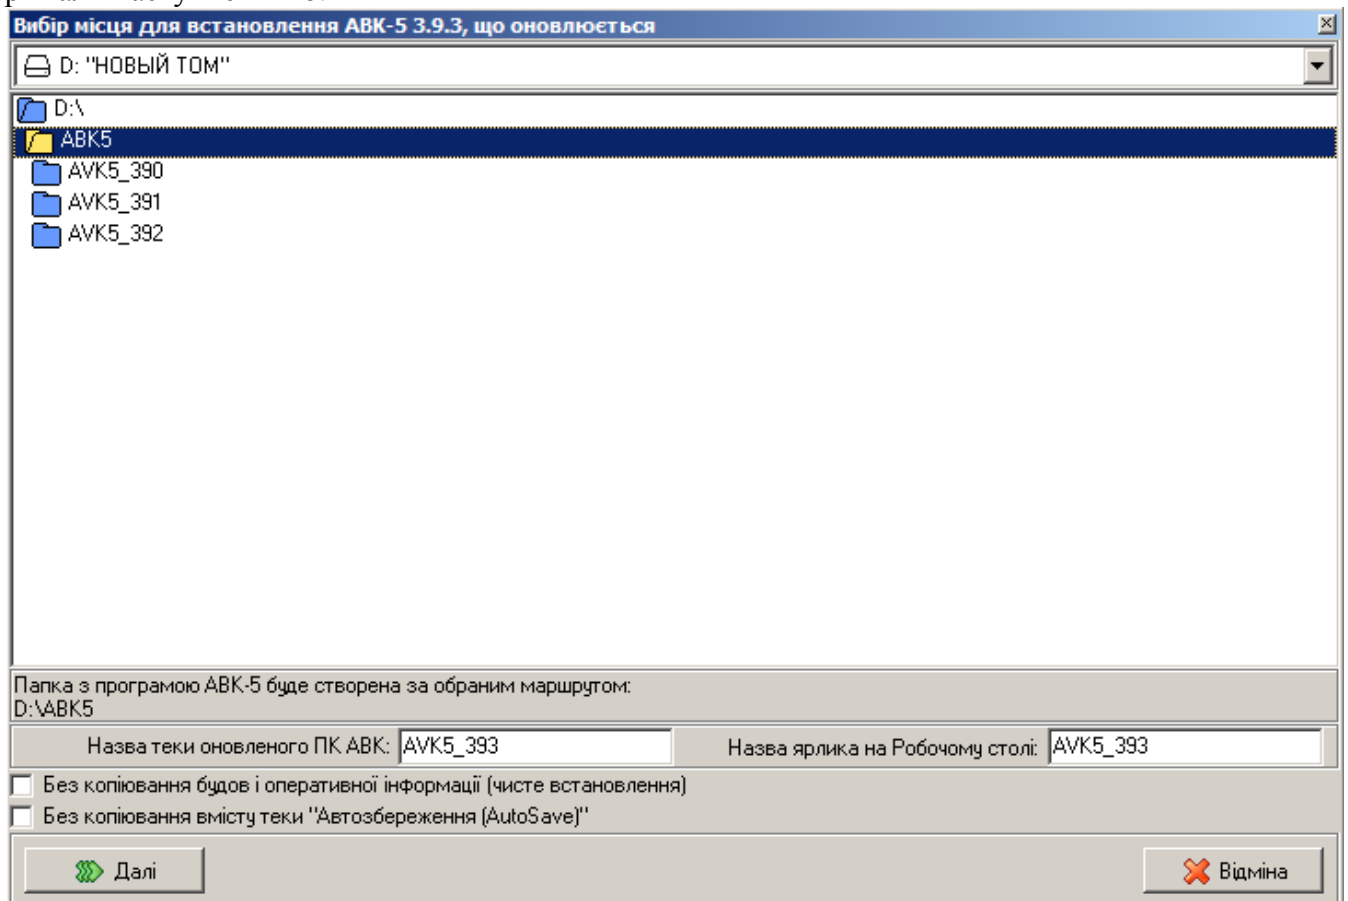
Вибір місця для встановлення АВК-5 3.9.3, що оновлюється

D: "НОВЫЙ ТОМ"

D:\
АВК5
AVK5_390
AVK5_391
AVK5_392

Папка з програмою АВК-5 буде створена за обраним маршрутом:
D:\АВК5

Назва теки оновленого ПК АВК: AVK5_393

Назва ярлика на Робочому столі: AVK5_393

Без копіювання будов і оперативної інформації (чисте встановлення)

Без копіювання вмісту теки "Автозбереження (AutoSave)"

Далі

Відміна